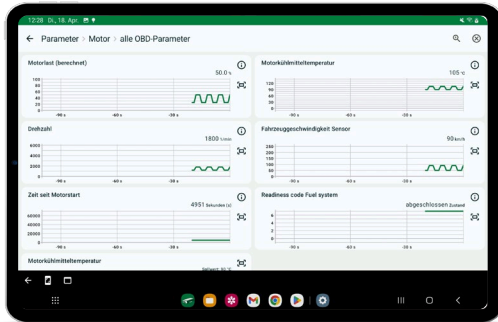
12:28 Di., 18. Apr.

← Parameter > Motor > alle OBD-Parameter

Motorlast (berechnet)
50.0 %
100
80
60
40
20
0
-90 s -60 s -30 s

Motorkühlmitteltemperatur
105 °C
150
100
50
0
-50
-90 s -60 s -30 s

Drehzahl
1800 1/min
6000
4000
2000
0
-90 s -60 s -30 s

Fahrzeuggeschwindigkeit Sensor
90 km/h
250
200
150
100
50
0
-90 s -60 s -30 s

Zeit seit Motorstart
4951 Sekunden (s)
60000
40000
20000
0
-90 s -60 s -30 s

Readiness code Fuel system
abgeschlossen Zustand
6
4
2
0
-90 s -60 s -30 s

Motorkühlmitteltemperatur
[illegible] °C